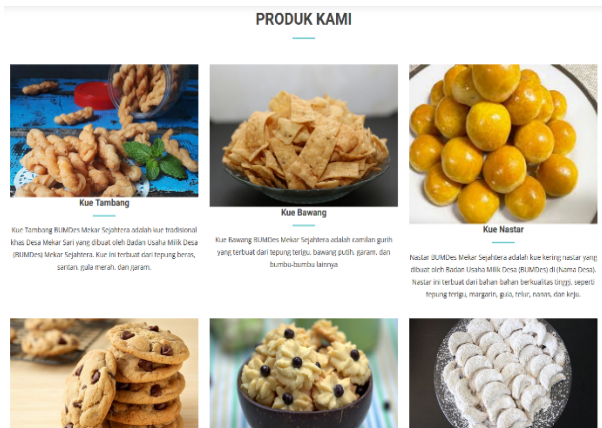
PRODUK KAMI

Kue Tambang

Kue Tambang BUMDes Mekar Sejahtera adalah kue tradisional khas Desa Mekar Sari yang dibuat oleh Badan Usaha Milik Desa (BUMDes) Mekar Sejahtera. Kue ini terbuat dari tepung beras, santan, gula merah, dan garam.

Kue Bawang

Kue Bawang BUMDes Mekar Sejahtera adalah kamilan gurih yang terbuat dari tepung terigu, bawang putih, garam, dan bumbu-bumbu lainnya

Kue Nastar

Nastar BUMDes Mekar Sejahtera adalah kue kering nastar yang dibuat oleh Badan Usaha Milik Desa (BUMDes) di [Nama Desa]. Nastar ini terbuat dari bahan-bahan berkualitas tinggi, seperti tepung terigu, margarin, gula, telur, nanas, dan keju.